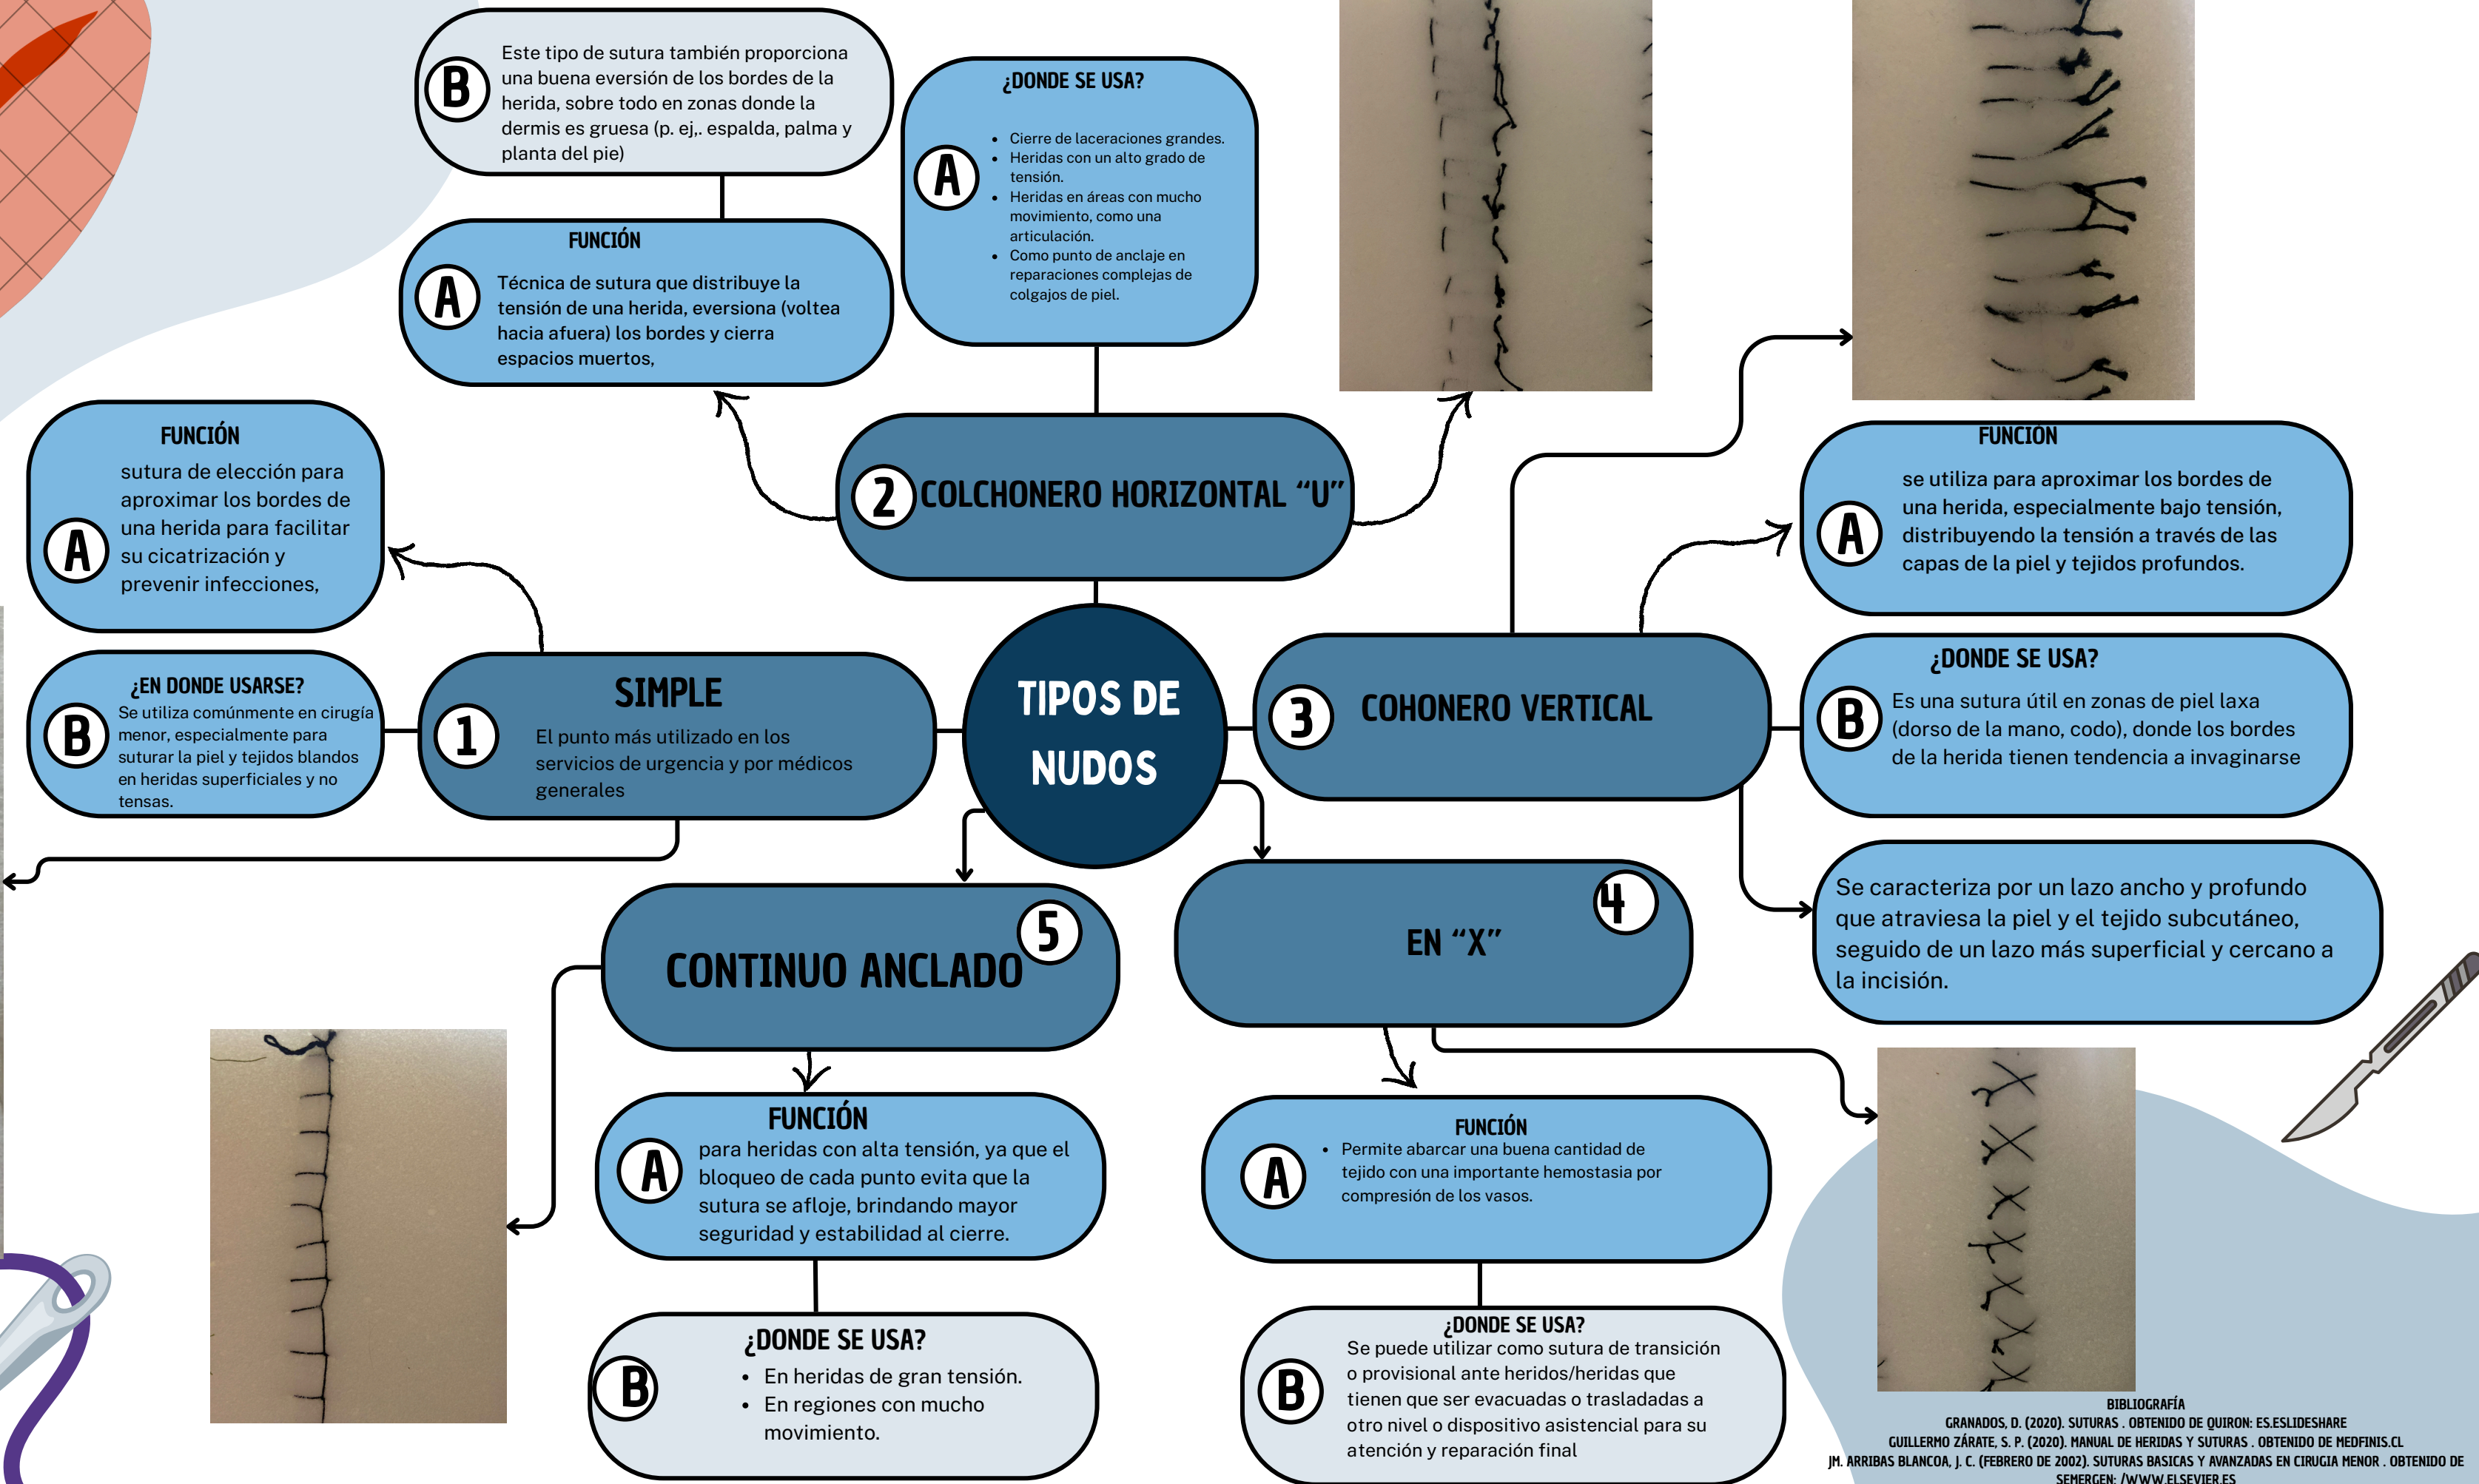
TIPOS DE NUDOS

1 SIMPLE
El punto más utilizado en los servicios de urgencia y por médicos generales

FUNCIÓN
A sutura de elección para aproximar los bordes de una herida para facilitar su cicatrización y prevenir infecciones,

¿EN DONDE USARSE?
B Se utiliza comúnmente en cirugía menor, especialmente para suturar la piel y tejidos blandos en heridas superficiales y no tensas.

2 COLCHONERO HORIZONTAL "U"

FUNCIÓN
A Técnica de sutura que distribuye la tensión de una herida, eversiona (voltea hacia afuera) los bordes y cierra espacios muertos,

B Este tipo de sutura también proporciona una buena eversión de los bordes de la herida, sobre todo en zonas donde la dermis es gruesa (p. ej,. espalda, palma y planta del pie)

¿DONDE SE USA?
A
- Cierre de laceraciones grandes.
- Heridas con un alto grado de tensión.
- Heridas en áreas con mucho movimiento, como una articulación.
- Como punto de anclaje en reparaciones complejas de colgajos de piel.

3 COHONERO VERTICAL

FUNCION
A se utiliza para aproximar los bordes de una herida, especialmente bajo tensión, distribuyendo la tensión a través de las capas de la piel y tejidos profundos.

¿DONDE SE USA?
B Es una sutura útil en zonas de piel laxa (dorso de la mano, codo), donde los bordes de la herida tienen tendencia a invaginarse

Se caracteriza por un lazo ancho y profundo que atraviesa la piel y el tejido subcutáneo, seguido de un lazo más superficial y cercano a la incisión.

4 EN "X"

FUNCIÓN
A
- Permite abarcar una buena cantidad de tejido con una importante hemostasia por compresión de los vasos.

¿DONDE SE USA?
B Se puede utilizar como sutura de transición o provisional ante heridas/heridas que tienen que ser evacuadas o trasladadas a otro nivel o dispositivo asistencial para su atención y reparación final

5 CONTINUO ANCLADO

FUNCIÓN
A para heridas con alta tensión, ya que el bloqueo de cada punto evita que la sutura se afloje, brindando mayor seguridad y estabilidad al cierre.

¿DONDE SE USA?
B
- En heridas de gran tensión.
- En regiones con mucho movimiento.

BIBLIOGRAFÍA
GRANADOS, D. (2020). SUTURAS . OBTENIDO DE QUIRON: ES.ESLIDESHARE
GUILLERMO ZÁRATE, S. P. (2020). MANUAL DE HERIDAS Y SUTURAS . OBTENIDO DE MEDFINIS.CL
JM. ARRIBAS BLANCOA, J. C. (FEBRERO DE 2002). SUTURAS BASICAS Y AVANZADAS EN CIRUGIA MENOR . OBTENIDO DE SEMERGEN: /WWW.ELSEVIER.ES